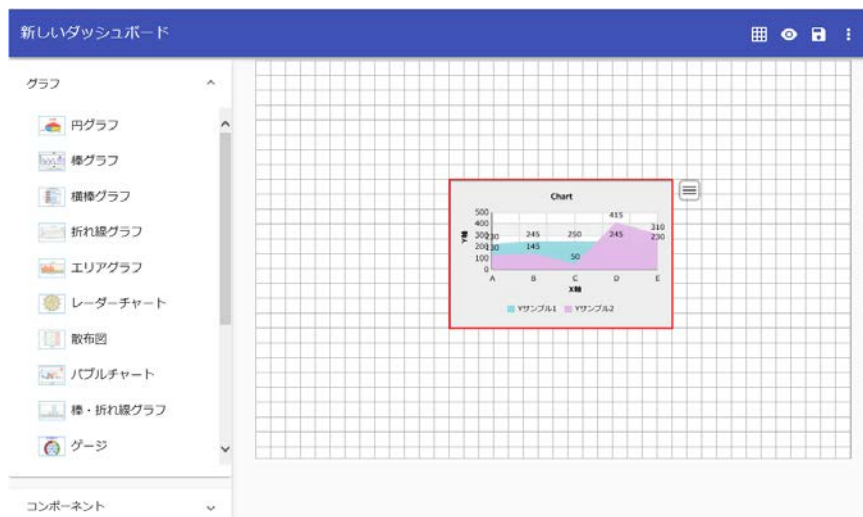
新しいダッシュボード

グラフ

円グラフ
棒グラフ
横棒グラフ
折れ線グラフ
エリアグラフ
レーダーチャート
散布図
バブルチャート
棒・折れ線グラフ
ゲージ

コンポーネント

Chart

500
400
300
200
100
0

Y軸

230
130
245
145
250
50
415
245
310
230

A B C D E
X軸

Yサンプル1 Yサンプル2